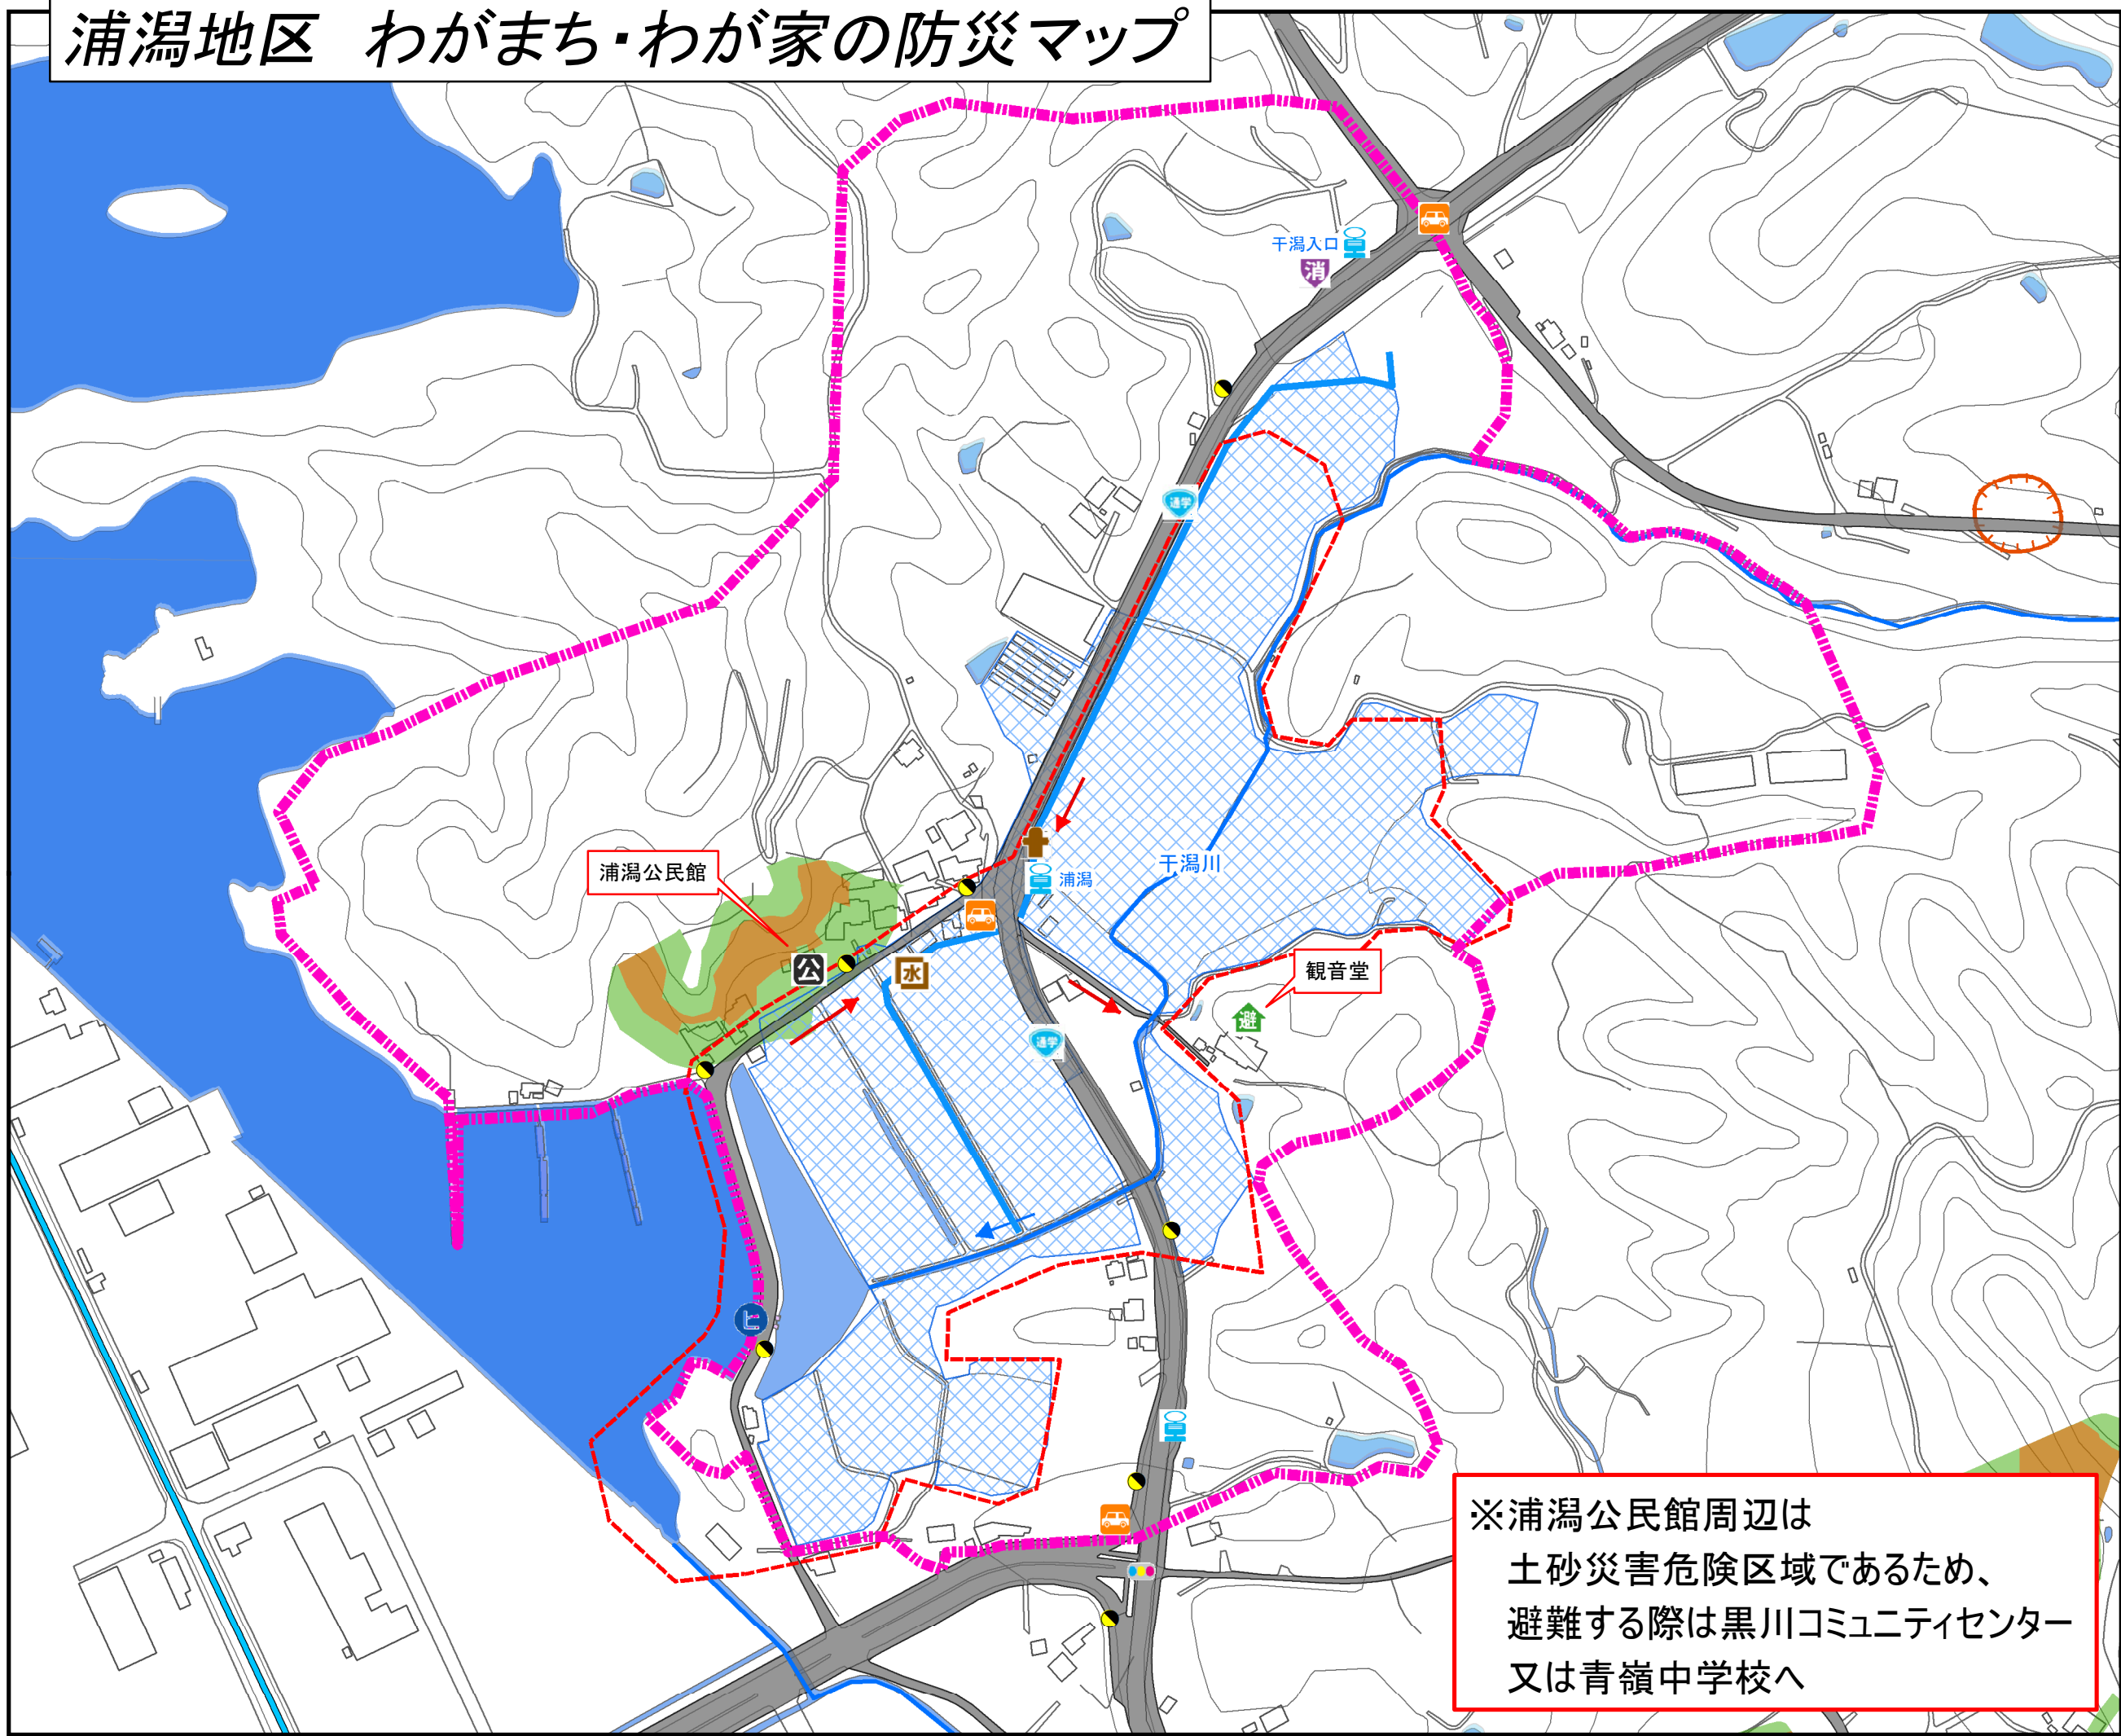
浦潟地区　わがまち・わが家の防災マップ

干潟入口

消

通学

浦潟公民館

公

水

浦潟

干潟川

観音堂

避

通学

※浦潟公民館周辺は
土砂災害危険区域であるため、
避難する際は黒川コミュニティセンター
又は青嶺中学校へ